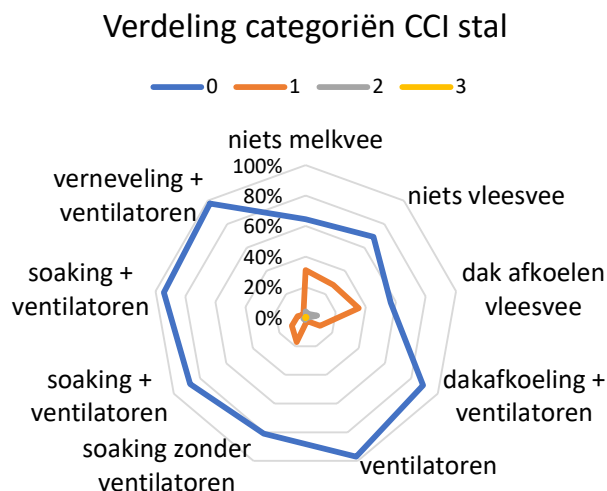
Verdeling categoriën CCI stal

0
1
2
3

niets melkvee
100%
80%
60%
40%
20%
0%
niets vleesvee
dak afkoelen vleesvee
dakafkoeling + ventilatoren
ventilatoren
soaking zonder ventilatoren
soaking + ventilatoren
soaking + ventilatoren
verneveling + ventilatoren